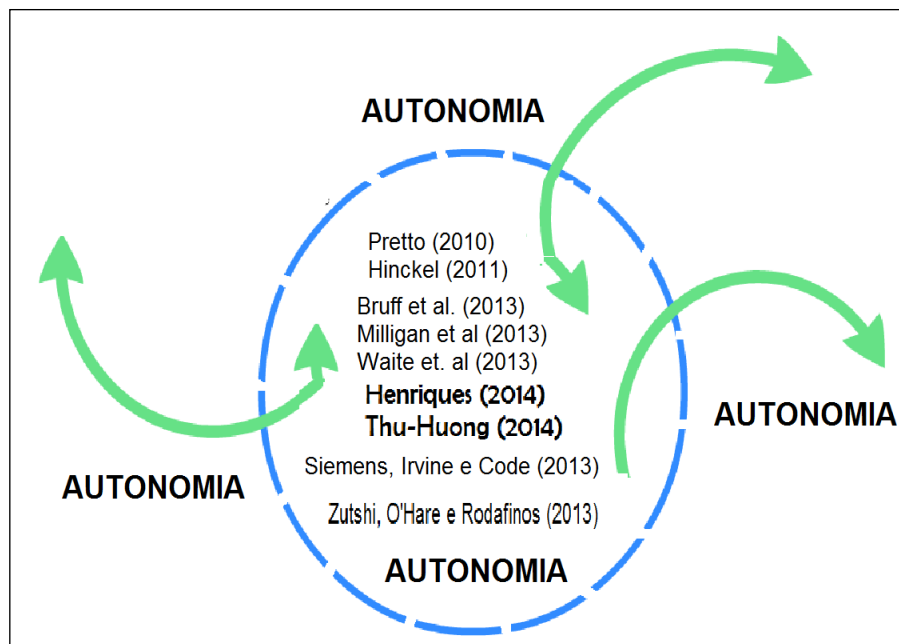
AUTONOMIA

Pretto (2010)
Hinckel (2011)
Bruff et al. (2013)
Milligan et al (2013)
Waite et. al (2013)
Henriques (2014)
Thu-Huong (2014)
Siemens, Irvine e Code (2013)
Zutshi, O'Hare e Rodafinos (2013)

AUTONOMIA

AUTONOMIA

AUTONOMIA